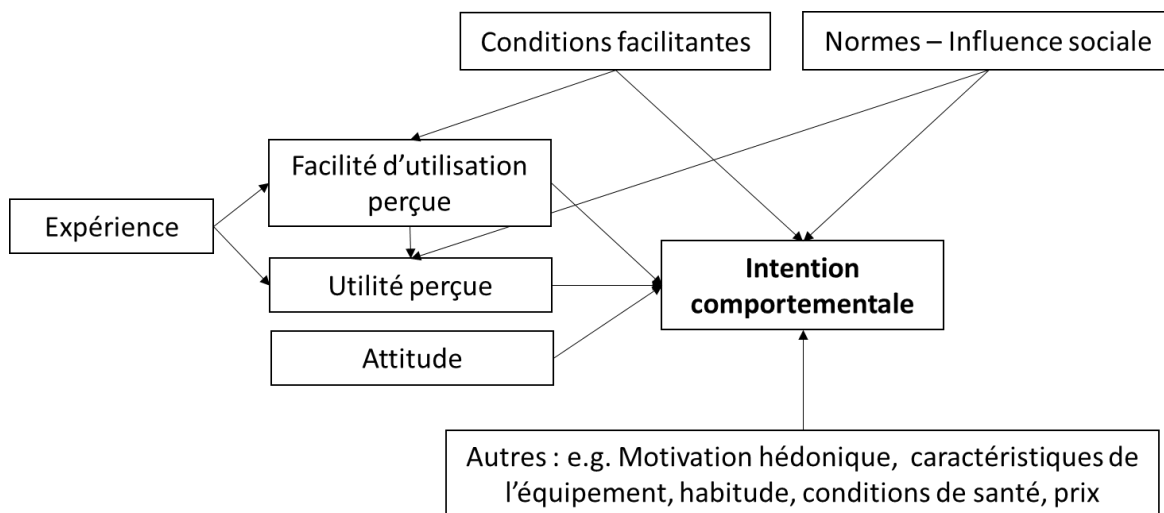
Conditions facilitantes

Normes – Influence sociale

Facilité d'utilisation perçue

Expérience

Utilité perçue

Intention comportementale

Attitude

Autres : e.g. Motivation hédonique, caractéristiques de l'équipement, habitude, conditions de santé, prix